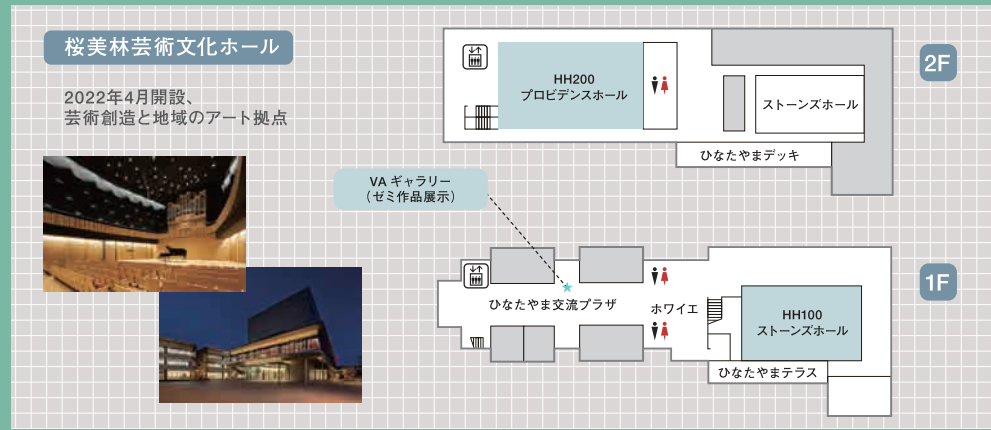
桜美林芸術文化ホール

2022年4月開設、
芸術創造と地域のアート拠点

2F

HH200
プロビデンスホール

ストーンズホール

ひなたやまデッキ

VA ギャラリー
（ゼミ作品展示）

1F

ひなたやま交流プラザ

ホワイエ

HH100
ストーンズホール

ひなたやまテラス